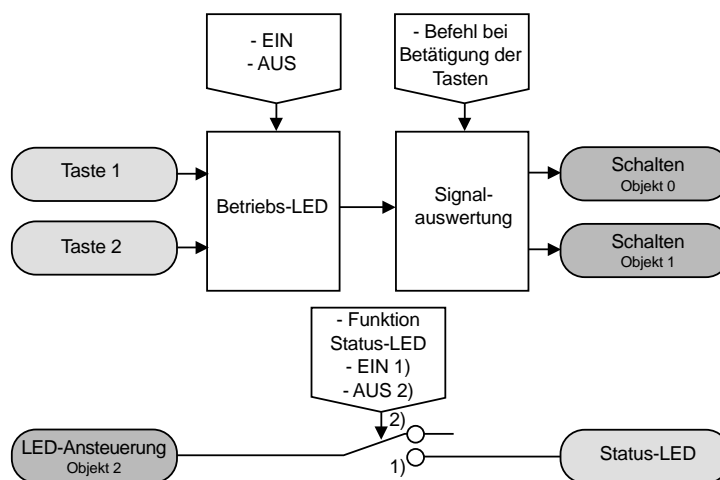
- EIN
- AUS

- Befehl bei Betätigung der Tasten

Taste 1

Taste 2

Betriebs-LED

Signalauswertung

Schalten
Objekt 0

Schalten
Objekt 1

- Funktion Status-LED
- EIN 1)
- AUS 2)

2)

1)

LED-Ansteuerung
Objekt 2

Status-LED